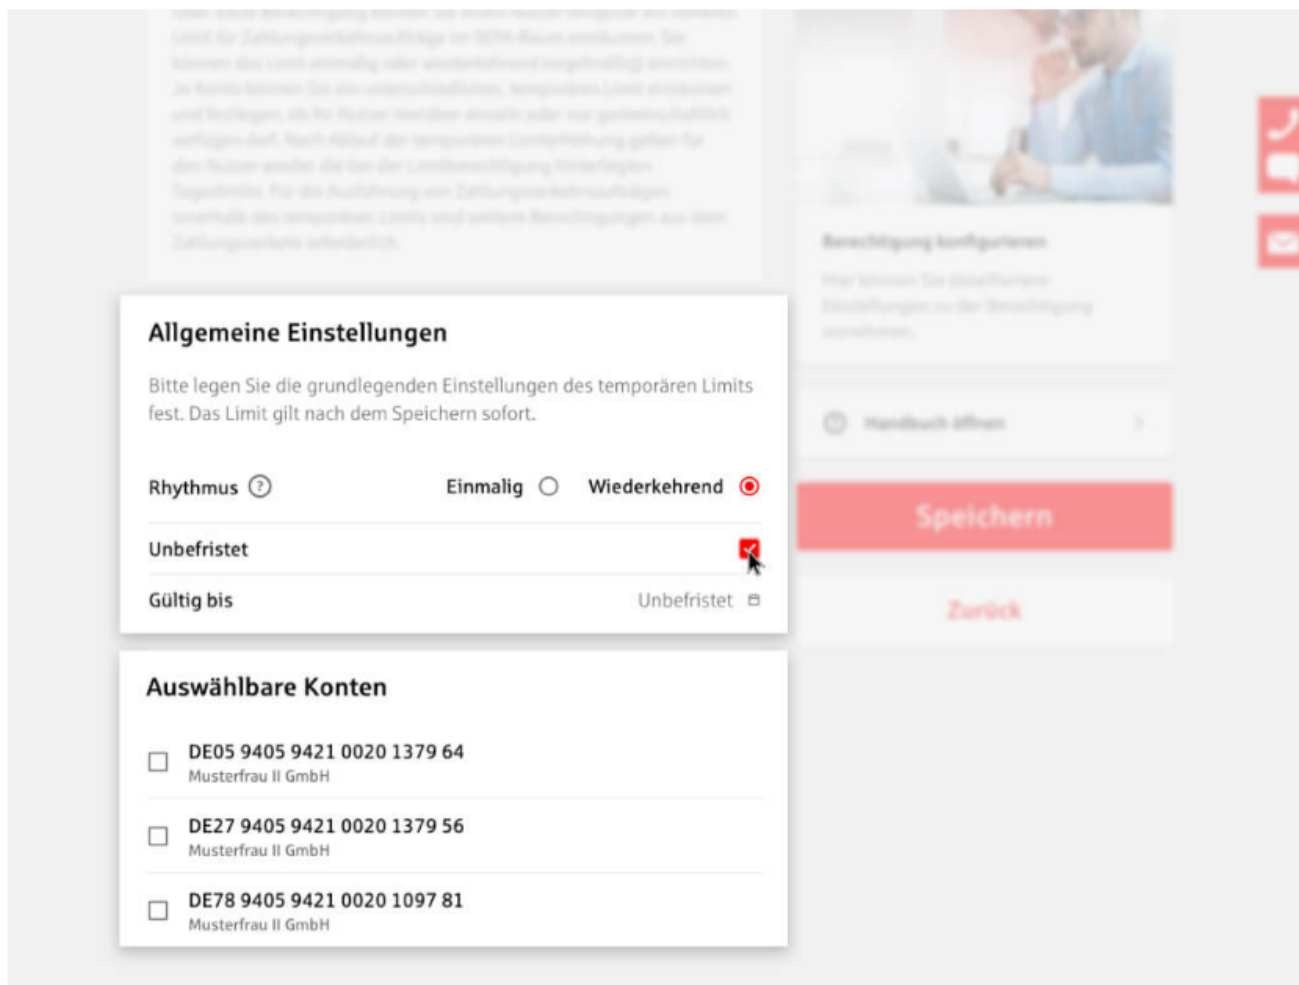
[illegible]

Allgemeine Einstellungen

Bitte legen Sie die grundlegenden Einstellungen des temporären Limits fest. Das Limit gilt nach dem Speichern sofort.

Rhythmus ?

Einmalig

Wiederkehrend

Unbefristet

Gültig bis

Unbefristet

Auswählbare Konten

DE05 9405 9421 0020 1379 64
Musterfrau II GmbH

DE27 9405 9421 0020 1379 56
Musterfrau II GmbH

DE78 9405 9421 0020 1097 81
Musterfrau II GmbH

Berechtigung konfigurieren

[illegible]

Handbuch öffnen

Speichern

Zurück